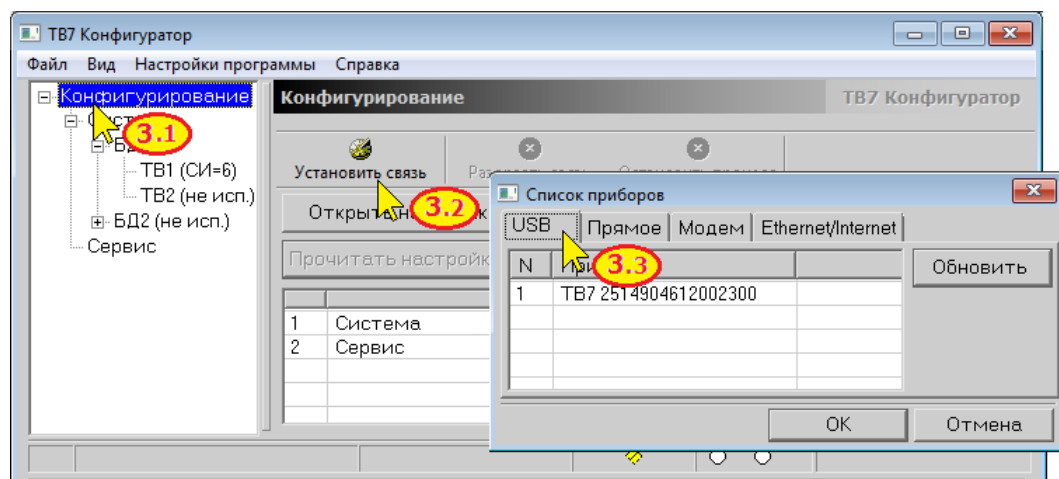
ТВ7 Конфигуратор

Файл Вид Настройки программы Справка

Конфигурирование
Сист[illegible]
БД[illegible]
ТВ1 (СИ=6)
ТВ2 (не исп.)
БД2 (не исп.)
Сервис

3.1

Конфигурирование ТВ7 Конфигуратор

Установить связь
Ра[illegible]
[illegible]

3.2

Открыт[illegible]
Прочитать настройк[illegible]

| | |
|---|---|
| 1 | Система |
| 2 | Сервис |

Список приборов

USB Прямое Модем Ethernet/Internet

3.3

| N | П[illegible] | |
|---|---|---|
| 1 | ТВ7 2514904612002300 | |

Обновить

OK Отмена